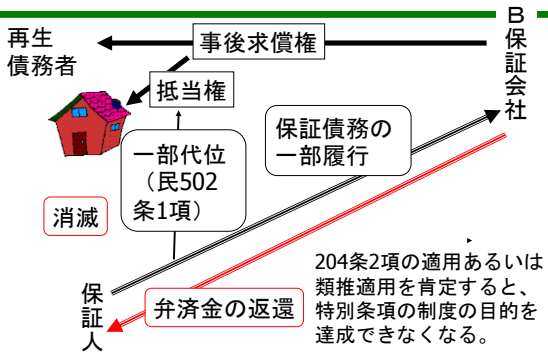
再生
債務者

事後求償権

B
保
証
会
社

抵当権

保証債務の
一部履行

一部代位
（民502
条1項）

消滅

204条2項の適用あるいは
類推適用を肯定すると、
特別条項の制度の目的を
達成できなくなる。

保
証
人

弁済金の返還